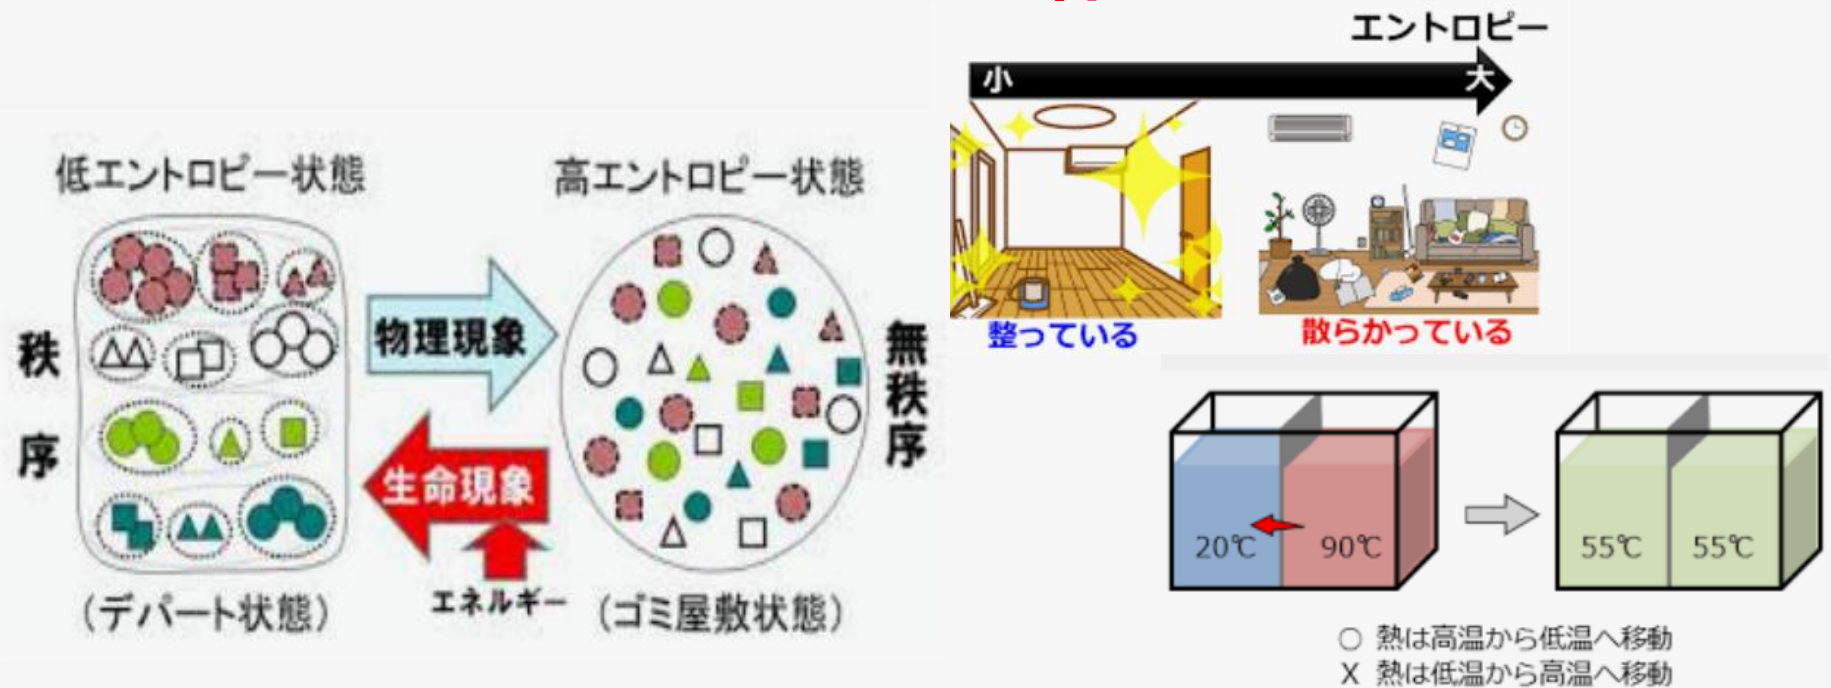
低エントロピー状態

高エントロピー状態

秩序

物理現象

生命現象

エネルギー

無秩序

（デパート状態）

（ゴミ屋敷状態）

エントロピー

小

大

整っている

散らかっている

20℃

90℃

55℃

55℃

○ 熱は高温から低温へ移動
X 熱は低温から高温へ移動